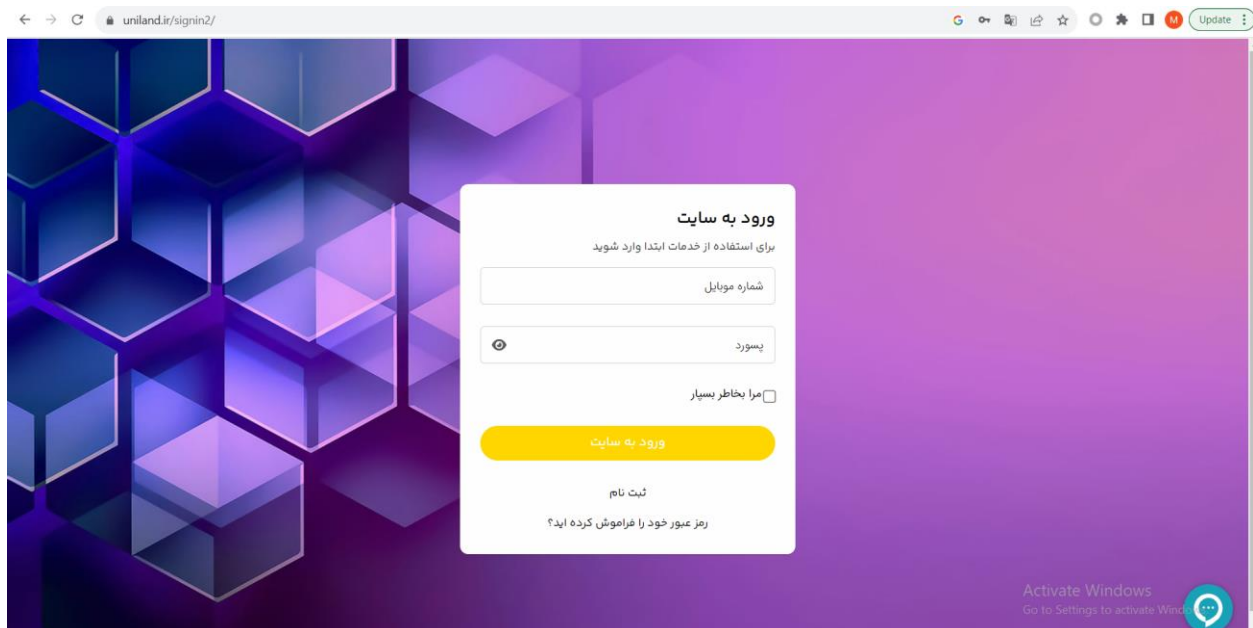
uniland.ir/signin2/

M Update

ورود به سایت

برای استفاده از خدمات ابتدا وارد شوید

شماره موبایل

پسورد

مرا بخاطر بسپار

ورود به سایت

ثبت نام

رمز عبور خود را فراموش کرده اید؟

Activate Windows
Go to Settings to activate Windo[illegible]